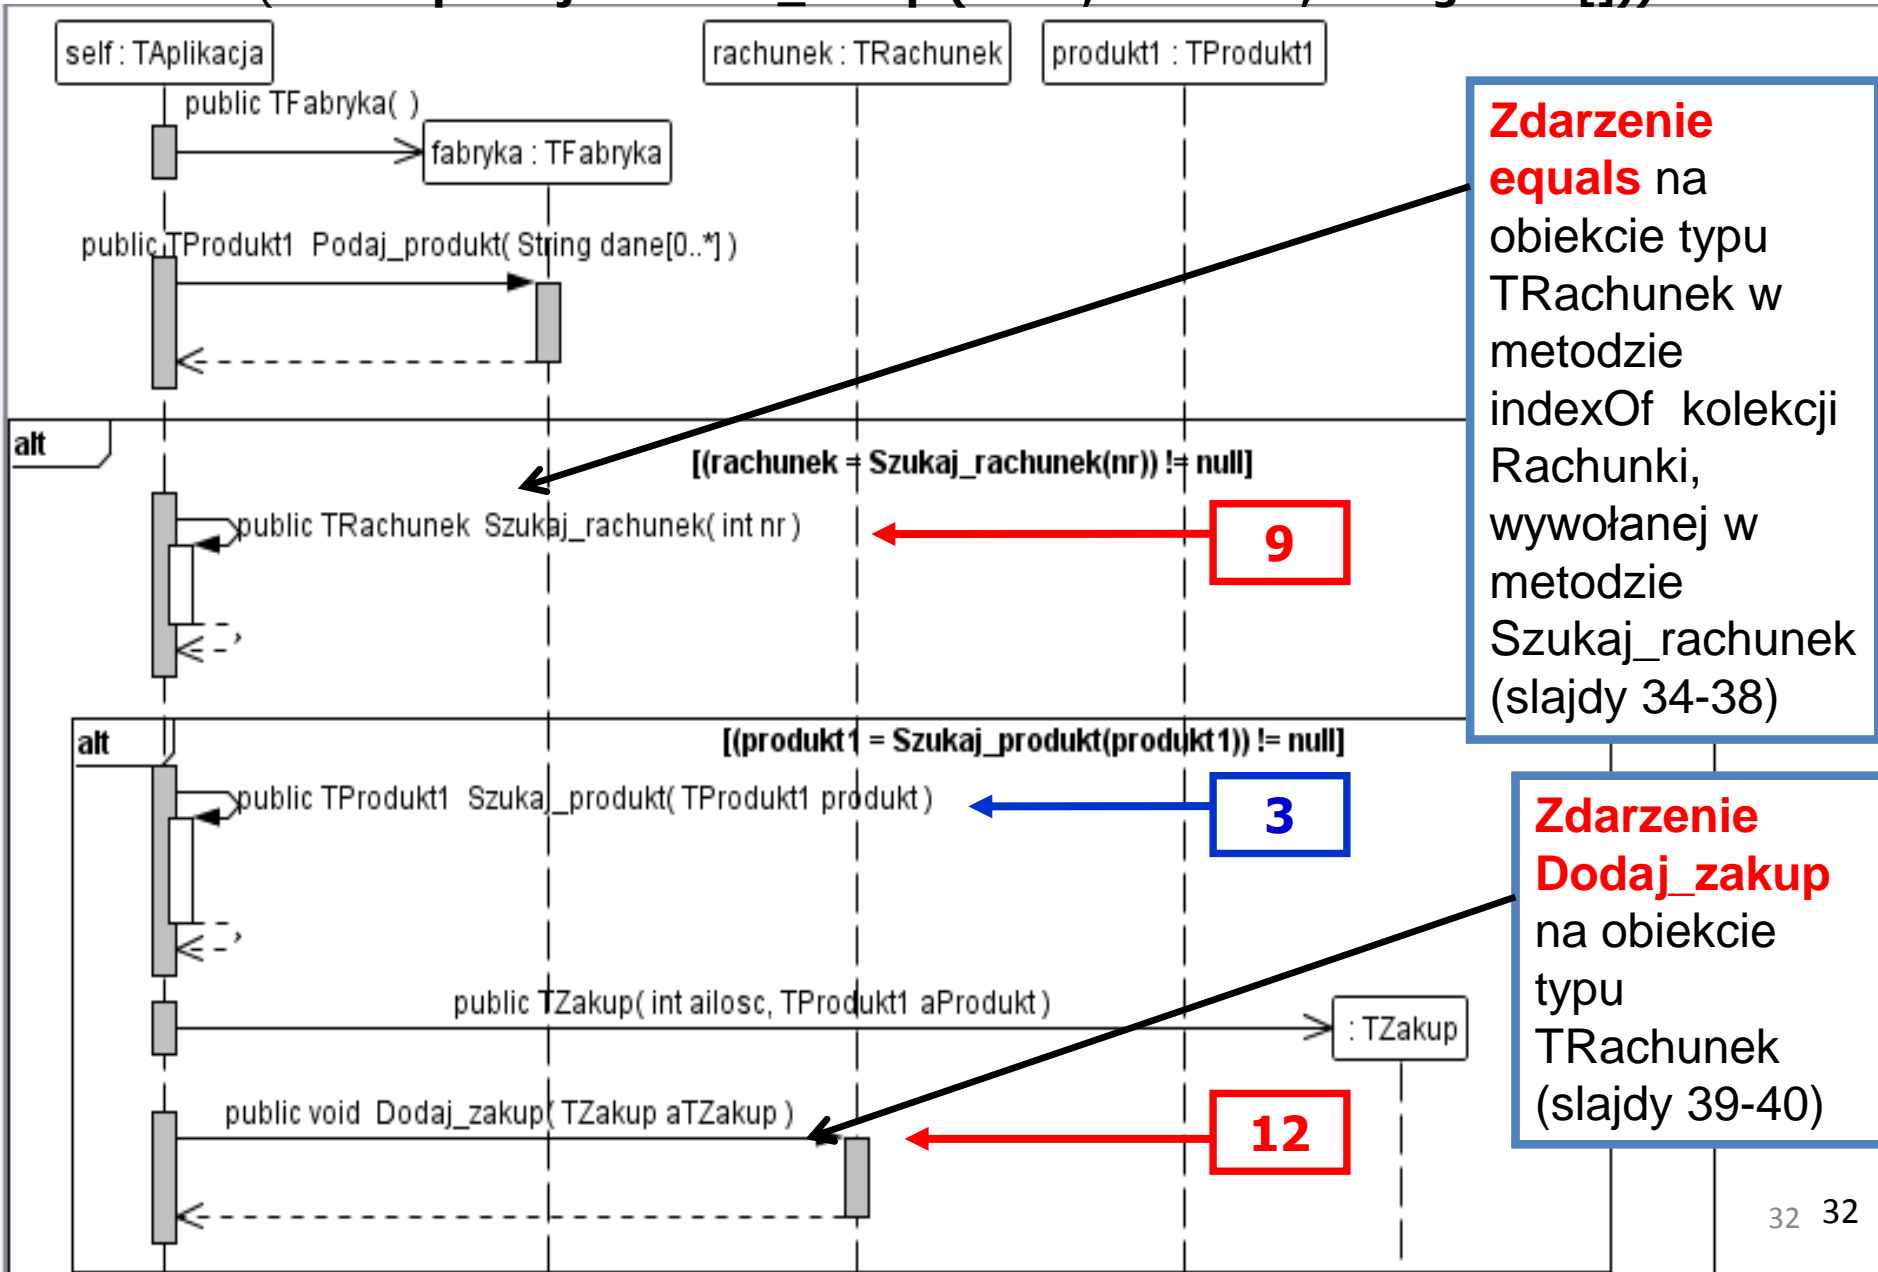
self : TAplikacja

rachunek : TRachunek

produkt1 : TProdukt1

public TFabryka( )

fabryka : TFabryka

public TProdukt1 Podaj_produkt( String dane[0..*] )

alt

[(rachunek = Szukaj_rachunek(nr)) != null]

public TRachunek Szukaj_rachunek( int nr )

9

alt

[(produkt1 = Szukaj_produkt(produkt1)) != null]

public TProdukt1 Szukaj_produkt( TProdukt1 produkt )

3

public TZakup( int ailosc, TProdukt1 aProdukt )

: TZakup

public void Dodaj_zakup( TZakup aTZakup )

12

Zdarzenie equals na obiekcie typu TRachunek w metodzie indexOf kolekcji Rachunki, wywołanej w metodzie Szukaj_rachunek (slajdy 34-38)

Zdarzenie Dodaj_zakup na obiekcie typu TRachunek (slajdy 39-40)

32 32